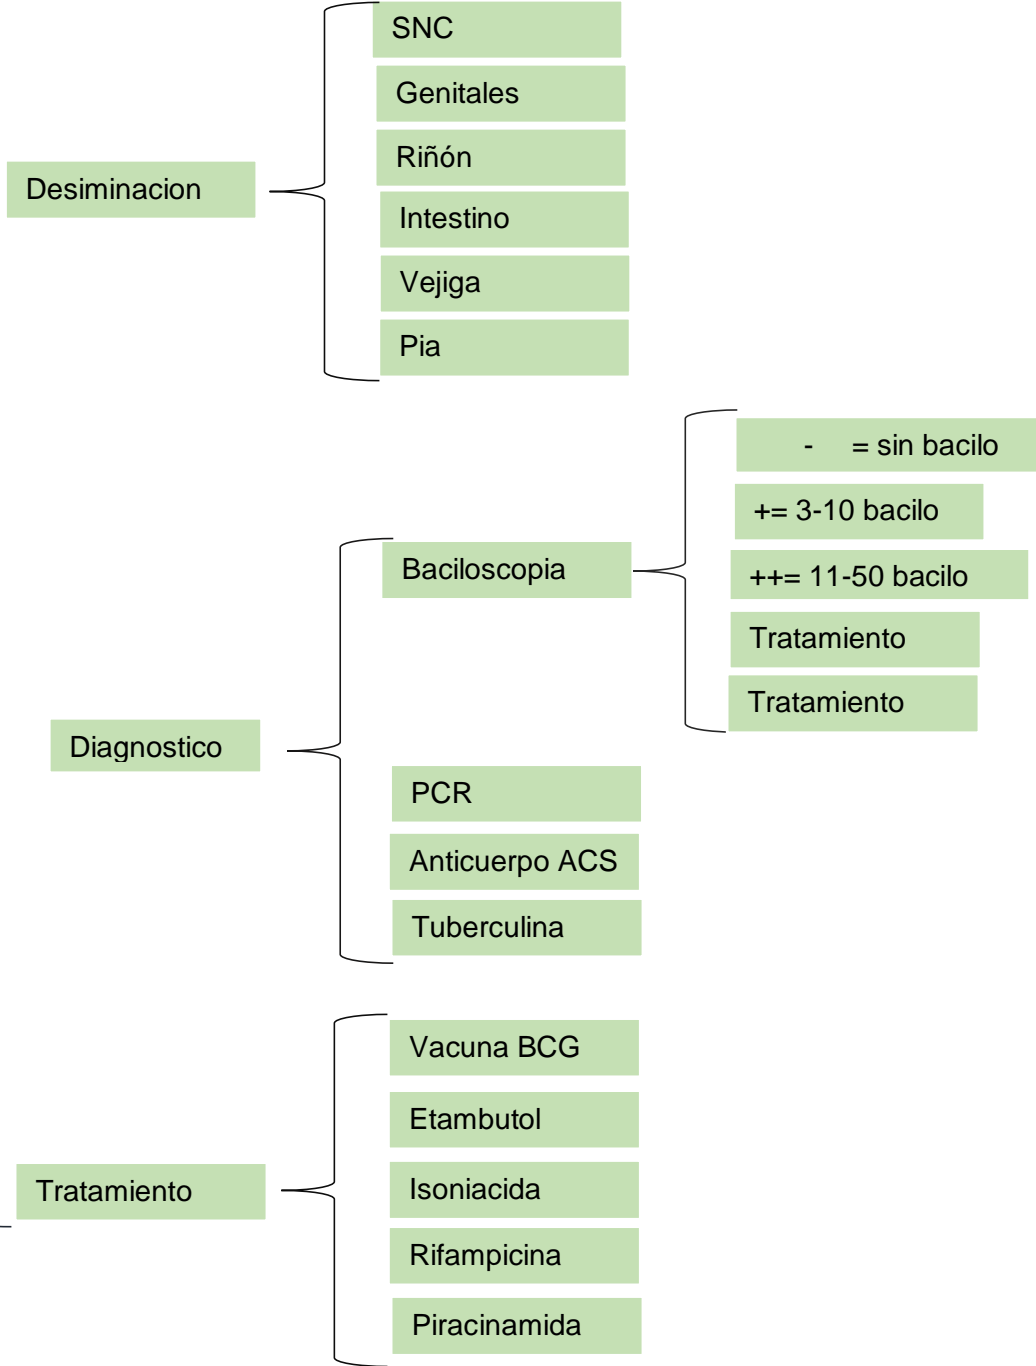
Desiminacion

SNC

Genitales

Riñón

Intestino

Vejiga

Pia

Diagnostico

Baciloscopia

- = sin bacilo

+= 3-10 bacilo

++= 11-50 bacilo

Tratamiento

Tratamiento

PCR

Anticuerpo ACS

Tuberculina

Tratamiento

Vacuna BCG

Etambutol

Isoniacida

Rifampicina

Piracinamida